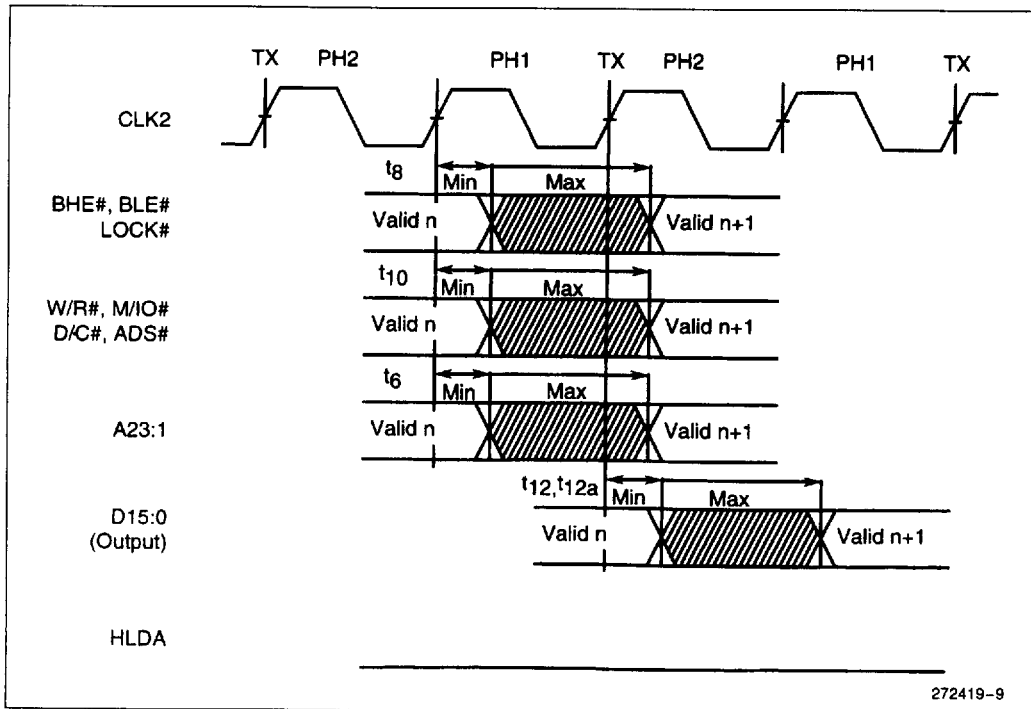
TX PH2 PH1 TX PH2 PH1 TX

CLK2

$t_8$
Min Max

BHE#, BLE#
LOCK#
Valid n
Valid n+1

$t_{10}$
Min Max

W/R#, M/IO#
D/C#, ADS#
Valid n
Valid n+1

$t_6$
Min Max

A23:1
Valid n
Valid n+1

$t_{12}, t_{12a}$
Min Max

D15:0
(Output)
Valid n
Valid n+1

HLDA

272419-9